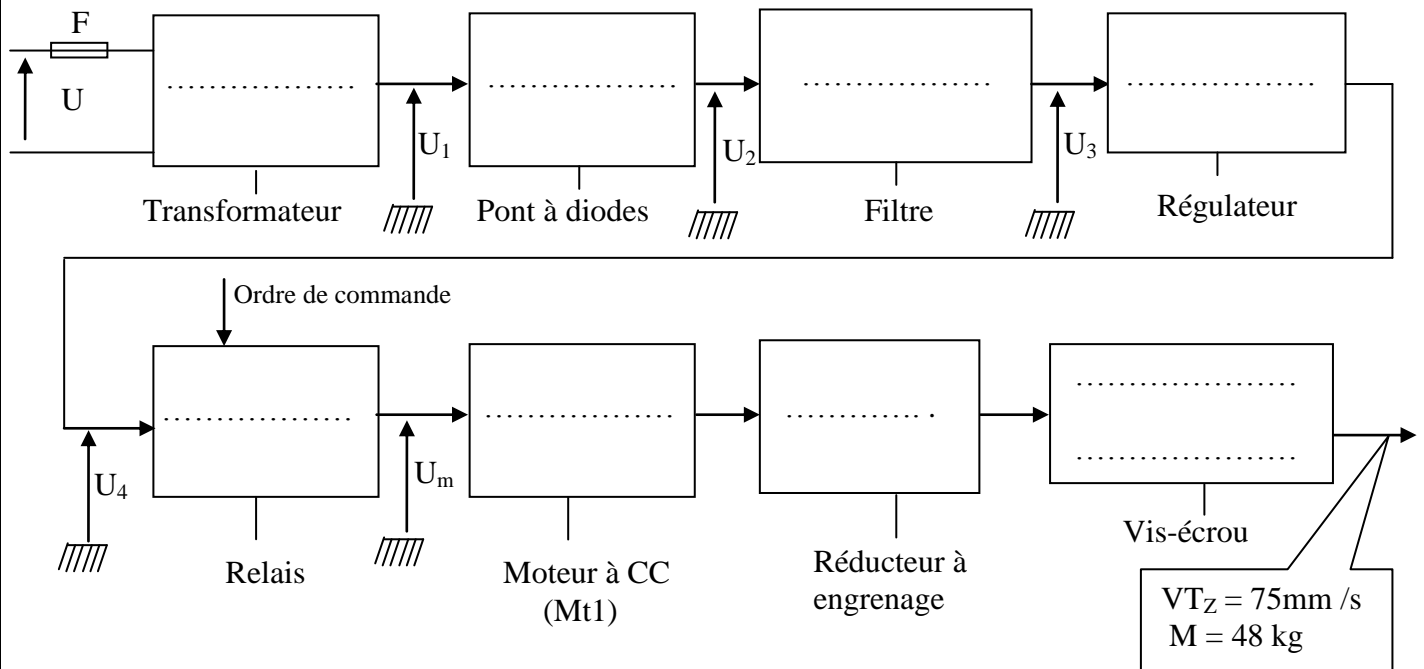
F

U

……………………

$U_1$

Transformateur

……………………

$U_2$

Pont à diodes

……………………

$U_3$

Filtre

……………………

Régulateur

Ordre de commande

……………………

$U_4$

Relais

$U_m$

……………………

Moteur à CC (Mt1)

…………….

Réducteur à engrenage

……………………

……………………

Vis-écrou

$VT_Z$ = 75mm /s
M = 48 kg